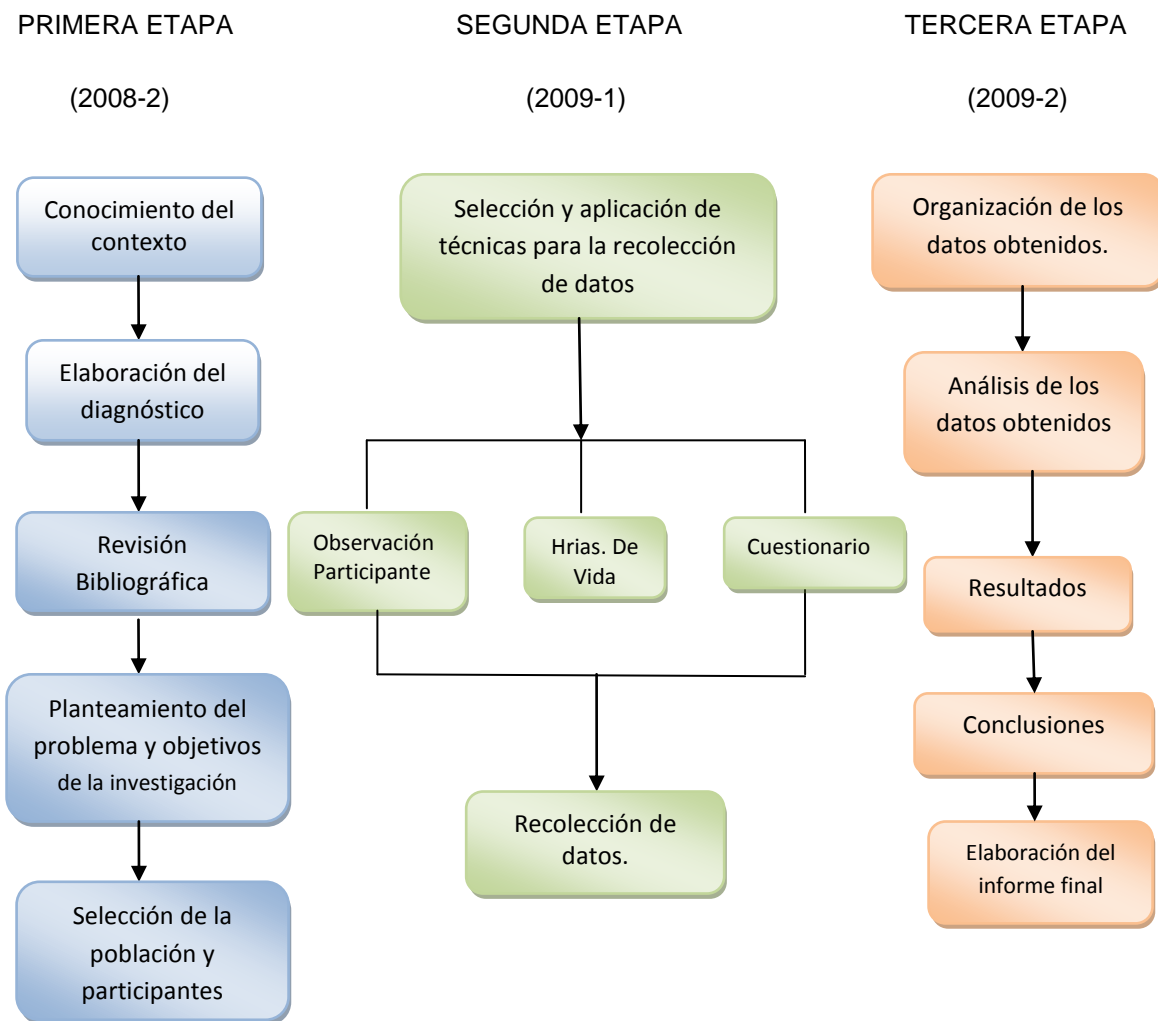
PRIMERA ETAPA

(2008-2)

Conocimiento del contexto

Elaboración del diagnóstico

Revisión Bibliográfica

Planteamiento del problema y objetivos de la investigación

Selección de la población y participantes

SEGUNDA ETAPA

(2009-1)

Selección y aplicación de técnicas para la recolección de datos

Observación Participante

Hrias. De Vida

Cuestionario

Recolección de datos.

TERCERA ETAPA

(2009-2)

Organización de los datos obtenidos.

Análisis de los datos obtenidos

Resultados

Conclusiones

Elaboración del informe final